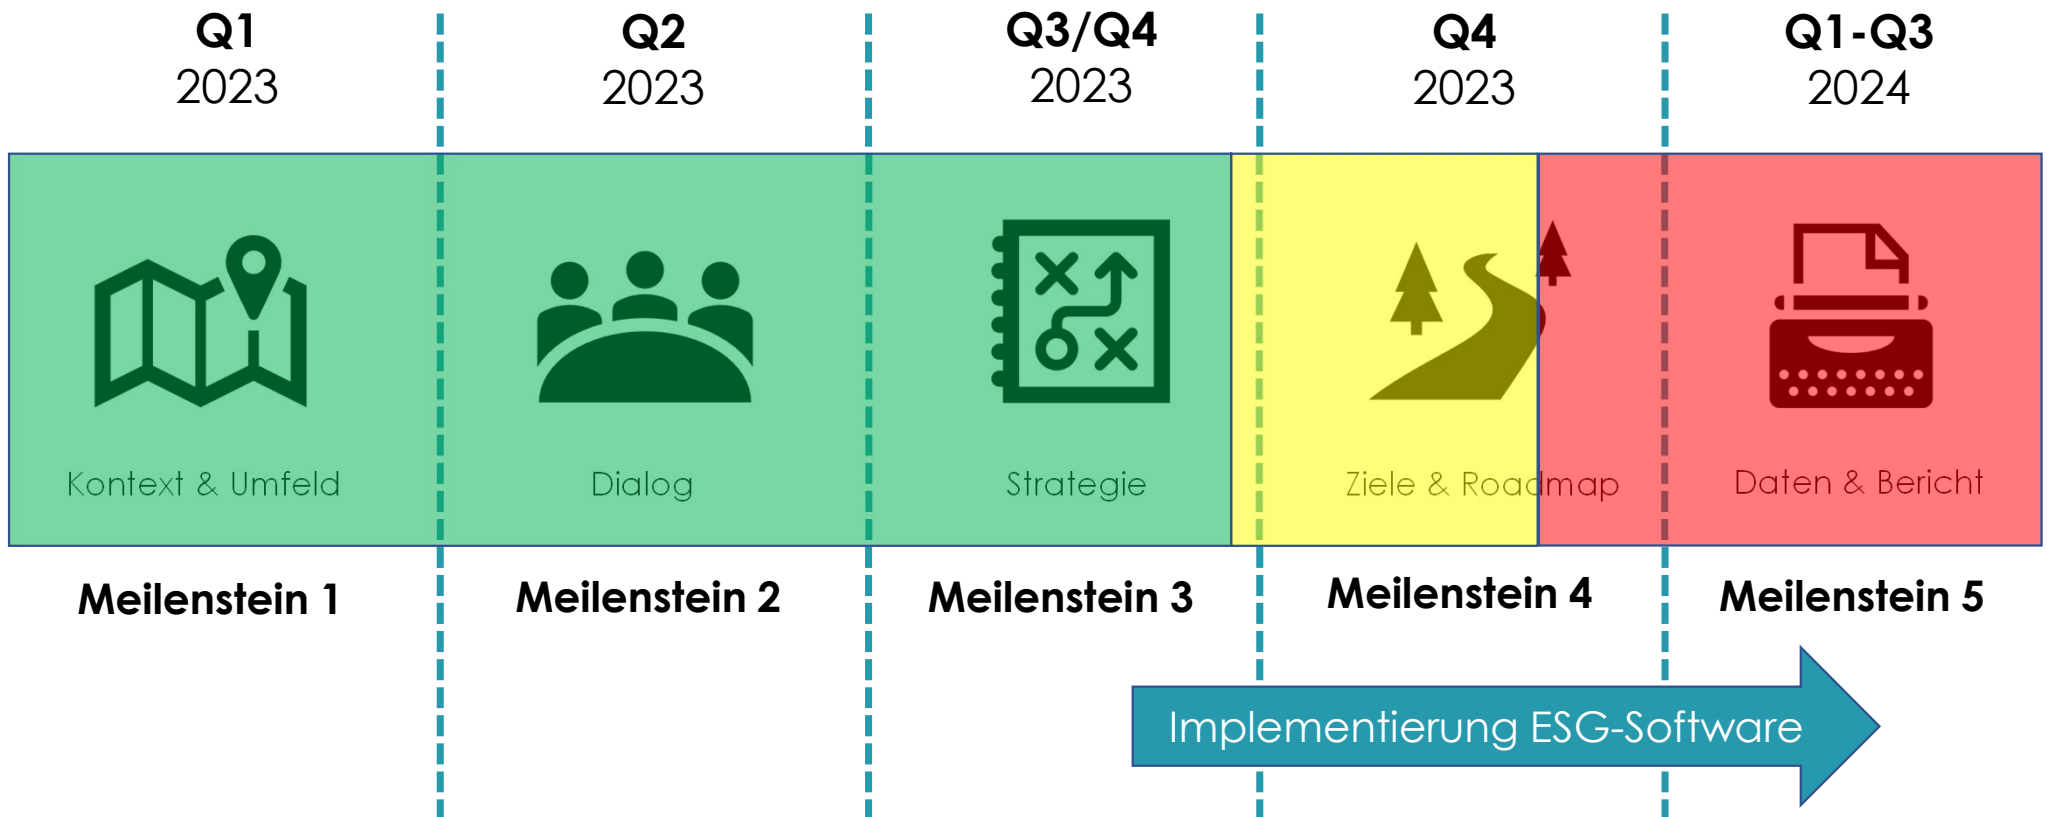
Q1
2023

Q2
2023

Q3/Q4
2023

Q4
2023

Q1-Q3
2024

Kontext & Umfeld

Dialog

Strategie

Ziele & Roadmap

Daten & Bericht

Meilenstein 1

Meilenstein 2

Meilenstein 3

Meilenstein 4

Meilenstein 5

Implementierung ESG-Software